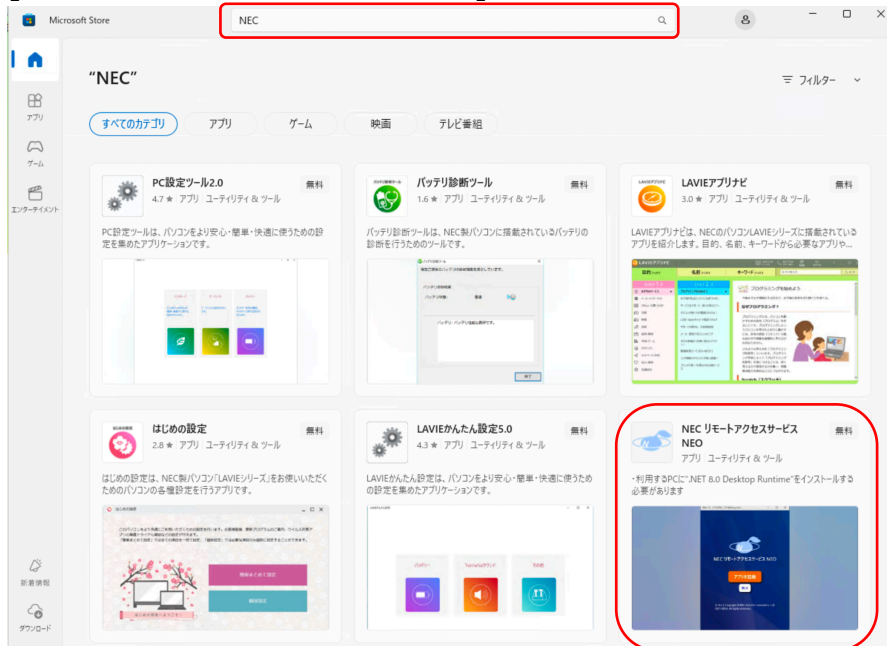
Microsoft Store

NEC

アプリ
ゲーム
エンターテイメント
新着情報
ダウンロード

"NEC"

フィルター

すべてのカテゴリ
アプリ
ゲーム
映画
テレビ番組

PC設定ツール2.0
4.7 ★ アプリ | ユーティリティ & ツール
無料
PC設定ツールは、パソコンをより安心・簡単・快適に使うための設定を集めたアプリケーションです。

バッテリ診断ツール
1.6 ★ アプリ | ユーティリティ & ツール
無料
バッテリ診断ツールは、NEC製パソコンに搭載されているバッテリの診断を行うためのツールです。

LAVIEアプリナビ
3.0 ★ アプリ | ユーティリティ & ツール
無料
LAVIEアプリナビは、NECのパソコンLAVIEシリーズに搭載されているアプリを紹介します。目的、名前、キーワードから必要なアプリや...

プログラミングを始めよう

はじめの設定
2.8 ★ アプリ | ユーティリティ & ツール
無料
はじめの設定は、NEC製パソコン「LAVIEシリーズ」をお使いいただくためのパソコンの各種設定を行うアプリです。

LAVIEかんたん設定5.0
4.3 ★ アプリ | ユーティリティ & ツール
無料
LAVIEかんたん設定は、パソコンを安心・簡単・快適に使うための設定を集めたアプリケーションです。

NEC リモートアクセスサービス NEO
アプリ | ユーティリティ & ツール
無料
・利用するPCに".NET 8.0 Desktop Runtime"をインストールする必要があります

NEC リモートアクセスサービス NEO